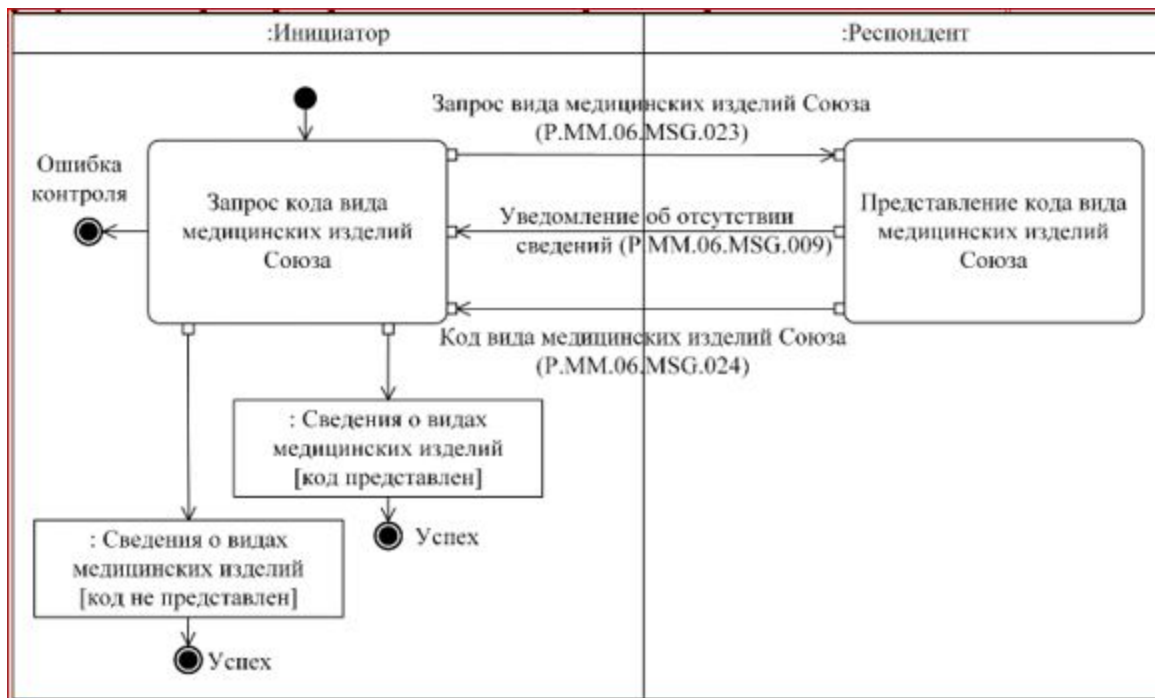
:Инициатор

:Респондент

Запрос вида медицинских изделий Союза (P.MM.06.MSG.023)

Ошибка контроля

Запрос кода вида медицинских изделий Союза

Уведомление об отсутствии сведений (P.MM.06.MSG.009)

Представление кода вида медицинских изделий Союза

Код вида медицинских изделий Союза (P.MM.06.MSG.024)

: Сведения о видах медицинских изделий [код представлен]

Успех

: Сведения о видах медицинских изделий [код не представлен]

Успех